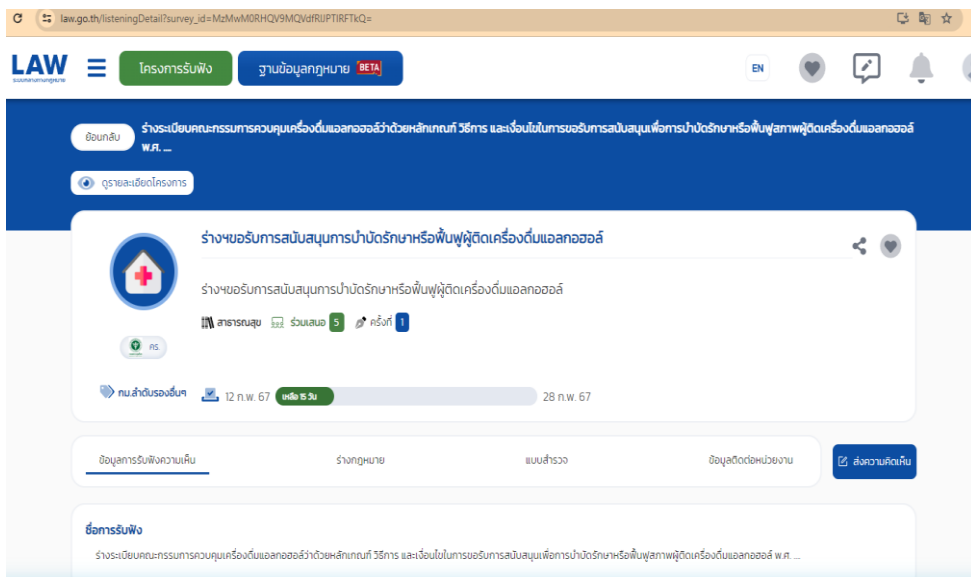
law.go.th/listeningDetail?survey_id=MzMwM0RHQV9MQVdfRlJPTlRFTkQ=

LAW ระบบกลางทางกฎหมาย

โครงการรับฟัง

ฐานข้อมูลกฎหมาย BETA

EN

ย้อนกลับ

ร่างระเบียบคณะกรรมการควบคุมเครื่องดื่มแอลกอฮอล์ว่าด้วยหลักเกณฑ์ วิธีการ และเงื่อนไขในการขอรับการสนับสนุนเพื่อการบำบัดรักษาหรือฟื้นฟูสภาพผู้ติดเครื่องดื่มแอลกอฮอล์ พ.ศ. ....

ดูรายละเอียดโครงการ

ร่างฯขอรับการสนับสนุนการบำบัดรักษาหรือฟื้นฟูผู้ติดเครื่องดื่มแอลกอฮอล์

ร่างฯขอรับการสนับสนุนการบำบัดรักษาหรือฟื้นฟูผู้ติดเครื่องดื่มแอลกอฮอล์

สาธารณสุข ร่วมเสนอ 5 ครั้งที่ 1

คร.

กม.ลำดับรองอื่นๆ

12 ก.พ. 67 เหลือ 15 วัน 28 ก.พ. 67

ข้อมูลการรับฟังความเห็น

ร่างกฎหมาย

แบบสำรวจ

ข้อมูลติดต่อหน่วยงาน

ส่งความคิดเห็น

ชื่อการรับฟัง

ร่างระเบียบคณะกรรมการควบคุมเครื่องดื่มแอลกอฮอล์ว่าด้วยหลักเกณฑ์ วิธีการ และเงื่อนไขในการขอรับการสนับสนุนเพื่อการบำบัดรักษาหรือฟื้นฟูสภาพผู้ติดเครื่องดื่มแอลกอฮอล์ พ.ศ. ...